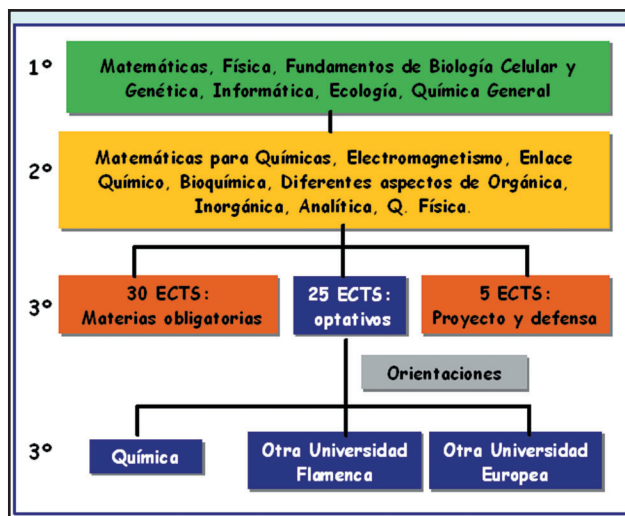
1º

Matemáticas, Física, Fundamentos de Biología Celular y Genética, Informática, Ecología, Química General

2º

Matemáticas para Químicas, Electromagnetismo, Enlace Químico, Bioquímica, Diferentes aspectos de Orgánica, Inorgánica, Analítica, Q. Física.

3º

30 ECTS: Materias obligatorias

25 ECTS: optativos

5 ECTS: Proyecto y defensa

Orientaciones

3º

Química

Otra Universidad Flamenca

Otra Universidad Europea